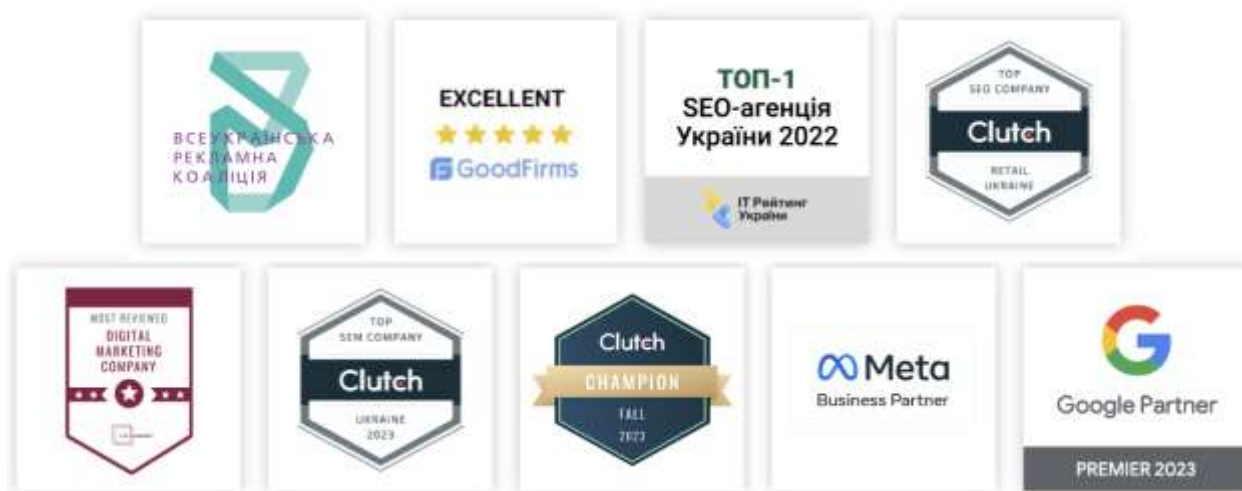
ВСЕУКРАЇНСЬКА РЕКЛАМНА КОАЛІЦІЯ

EXCELLENT
★★★★★
GoodFirms

ТОП-1
SEO-агенція України 2022
IT Рейтинг України

TOP SEO COMPANY
Clutch
RETAIL UKRAINE

MOST REVIEWED
DIGITAL MARKETING COMPANY
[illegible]

TOP SEM COMPANY
Clutch
UKRAINE 2023

Clutch
CHAMPION
FALL 2023

Meta
Business Partner

Google Partner
PREMIER 2023